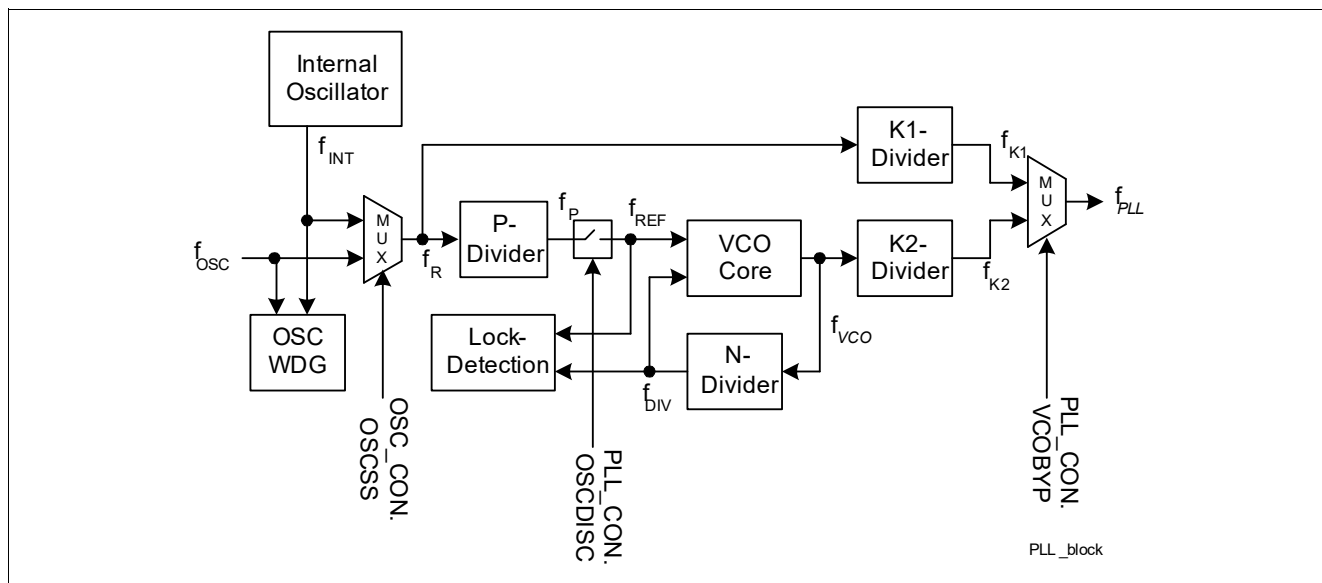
Internal Oscillator

$f_{INT}$

K1-Divider

$f_{K1}$

M U X

$f_{PLL}$

$f_{OSC}$

M U X

$f_R$

P-Divider

$f_P$

$f_{REF}$

VCO Core

K2-Divider

$f_{K2}$

OSC WDG

Lock-Detection

N-Divider

$f_{VCO}$

$f_{DIV}$

OSC_CON. OSCSS

PLL_CON. OSCDISC

PLL_CON. VCOBYP

PLL _block